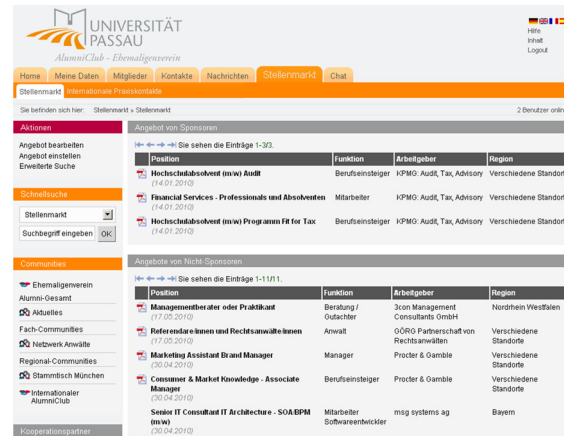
UNIVERSITÄT PASSAU
AlumniClub - Ehemaligenverein

Hilfe
Inhalt
Logout

Home | Meine Daten | Mitglieder | Kontakte | Nachrichten | Stellenmarkt | Chat

Stellenmarkt | Internationale Praxiskontakte

Sie befinden sich hier: Stellenmarkt » Stellenmarkt

2 Benutzer online

Aktionen
Angebot bearbeiten
Angebot einstellen
Erweiterte Suche

Schnellsuche
Stellenmarkt
Suchbegriff eingeben OK

Communities
Ehemaligenverein
Alumni-Gesamt
Aktuelles
Fach-Communities
Netzwerk Anwälte
Regional-Communities
Stammtisch München
Internationaler AlumniClub

Kooperationspartner

Angebot von Sponsoren

Sie sehen die Einträge 1-3/3.

| Position | Funktion | Arbeitgeber | Region |
|---|---|---|---|
| Hochschulabsolvent (m/w) Audit (14.01.2010) | Berufseinsteiger | KPMG: Audit, Tax, Advisory | Verschiedene Standorte |
| Financial Services - Professionals und Absolventen (14.01.2010) | Mitarbeiter | KPMG: Audit, Tax, Advisory | Verschiedene Standorte |
| Hochschulabsolvent (m/w) Programm Fit for Tax (14.01.2010) | Berufseinsteiger | KPMG: Audit, Tax, Advisory | Verschiedene Standorte |

Angebote von Nicht-Sponsoren

Sie sehen die Einträge 1-11/11.

| Position | Funktion | Arbeitgeber | Region |
|---|---|---|---|
| Managementberater oder Praktikant (17.05.2010) | Beratung / Gutachter | 3con Management Consultants GmbH | Nordrhein Westfalen |
| Referendar/innen und Rechtsanwälte/innen (17.05.2010) | Anwalt | GÖRG Partnerschaft von Rechtsanwälten | Verschiedene Standorte |
| Marketing Assistant Brand Manager (30.04.2010) | Manager | Procter & Gamble | Verschiedene Standorte |
| Consumer & Market Knowledge - Associate Manager (30.04.2010) | Berufseinsteiger | Procter & Gamble | Verschiedene Standorte |
| Senior IT Consultant IT Architecture - SOA/BPM (m/w) (30.04.2010) | Mitarbeiter Softwareentwickler | msg systems ag | Bayern |